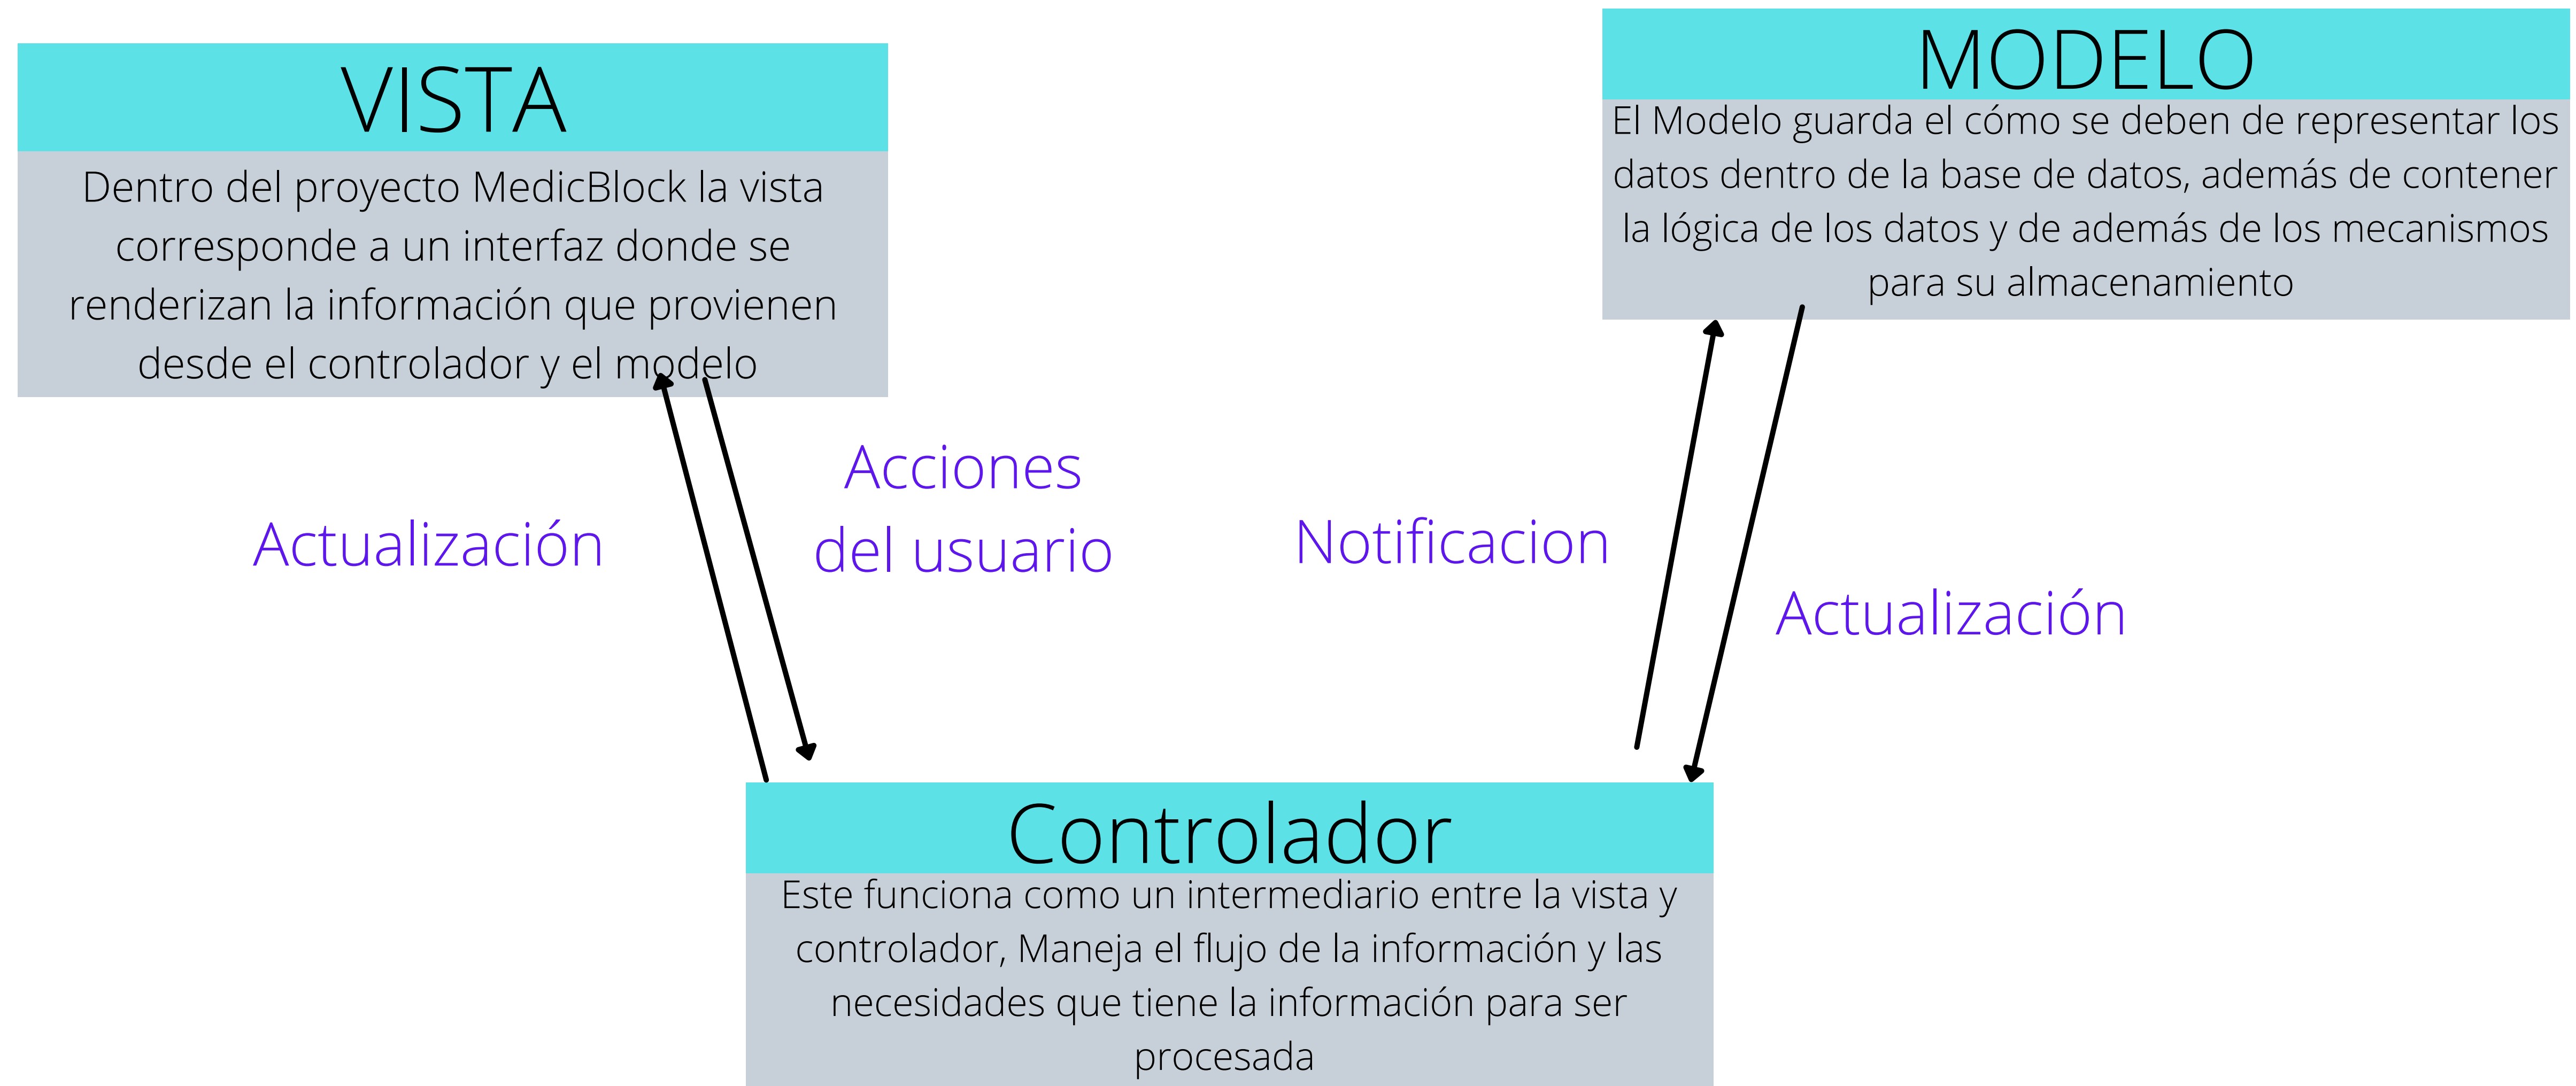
VISTA

Dentro del proyecto MedicBlock la vista corresponde a un interfaz donde se renderizan la información que provienen desde el controlador y el modelo

MODELO

El Modelo guarda el cómo se deben de representar los datos dentro de la base de datos, además de contener la lógica de los datos y de además de los mecanismos para su almacenamiento

Actualización

Acciones del usuario

Notificacion

Actualización

Controlador

Este funciona como un intermediario entre la vista y controlador, Maneja el flujo de la información y las necesidades que tiene la información para ser procesada